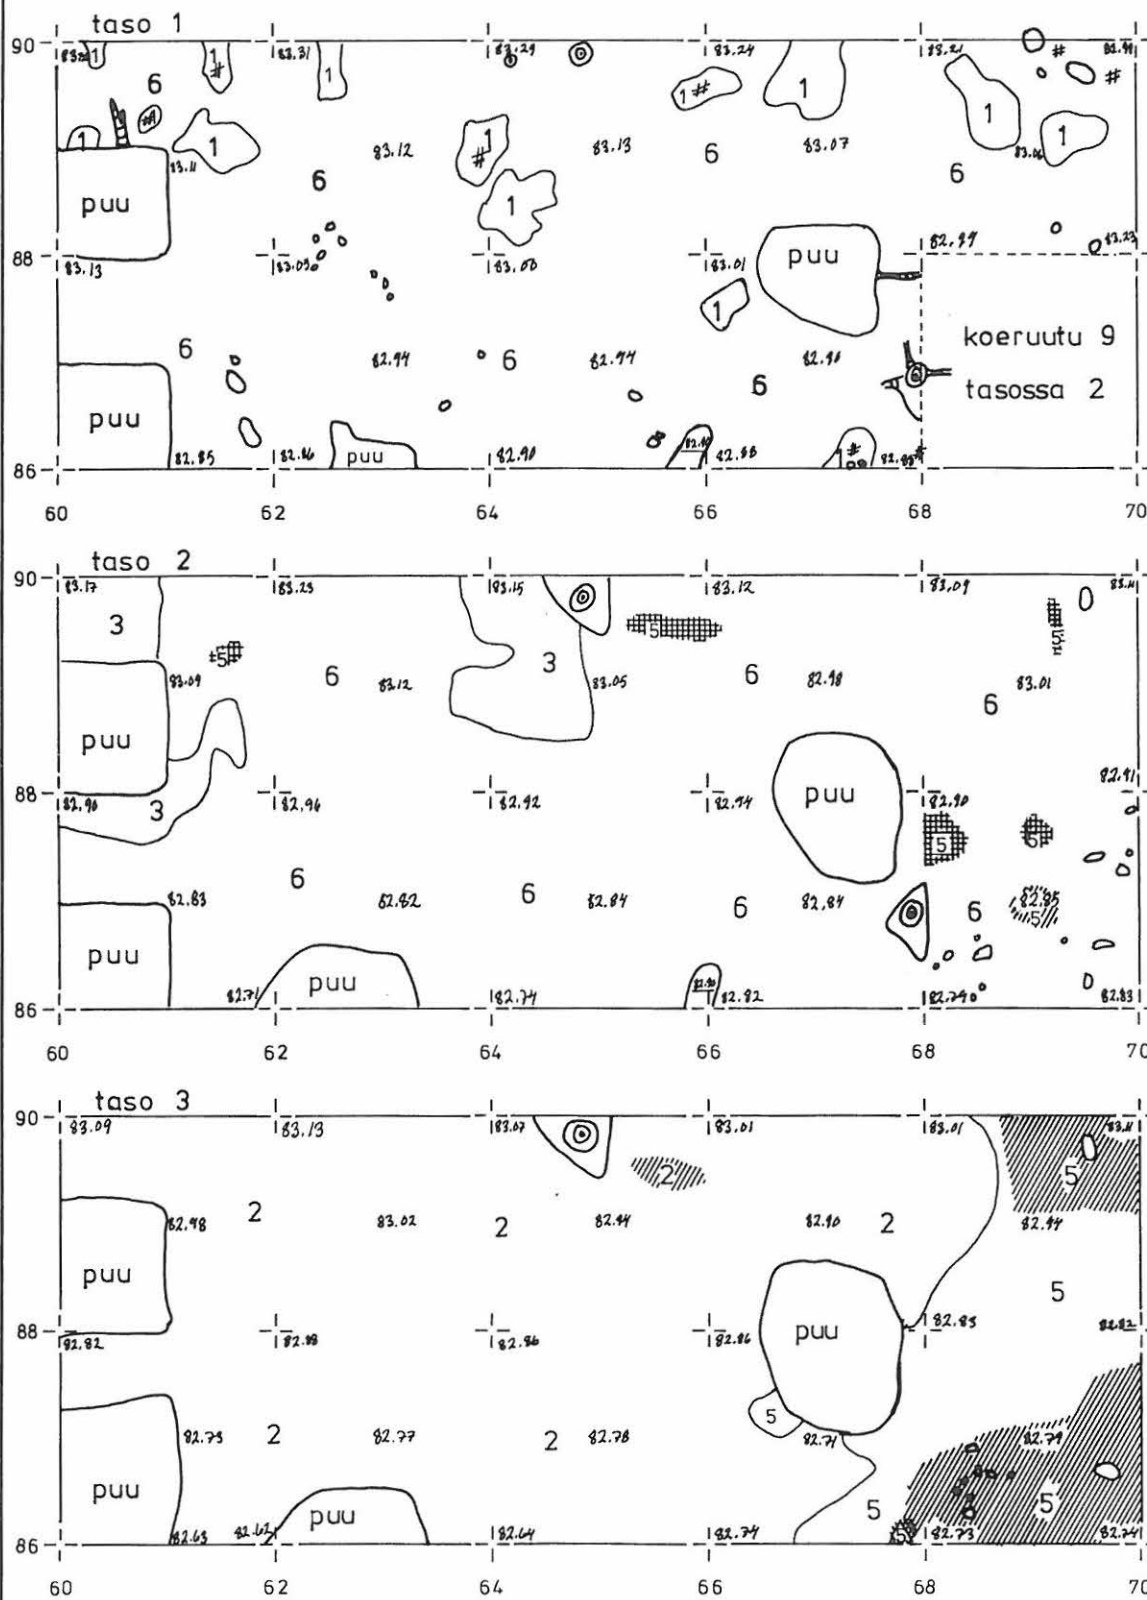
taso 1

90 88 86

60 62 64 66 68 70

83.26 1 1 83.31 1 83.29 83.24 83.21 82.91

6 1 1 1 1 1

83.11 83.12 83.13 6 83.07 83.06

puu 6 1 6

88 83.13 83.09 83.08 83.01 puu 82.99 83.23

1

6 6 82.94 82.94 6 82.98 koeruutu 9

puu tasossa 2

82.85 82.86 puu 82.90 82.90 82.88 82.89

taso 2

83.17 83.23 83.15 83.12 83.09 83.11

3 5 5 5

83.09 6 83.12 3 83.05 6 82.98 83.01

puu 6

82.90 3 82.96 82.92 82.94 puu 82.90 82.91

5 5

6

82.83 82.82 6 82.84 6 82.84 6 82.85 5

puu puu

82.71 82.74 82.80 82.82 82.74 82.83

taso 3

83.09 83.13 83.07 83.01 83.01 83.11

2

82.98 2 83.02 2 82.94 82.90 2 82.94 5

puu 5

82.82 82.88 82.86 82.86 puu 82.83 82.82

5

82.73 2 82.77 2 82.78 82.71 82.79

puu 5 5

82.63 82.62 puu 82.64 82.74 5 82.73 82.74

60 62 64 66 68 70